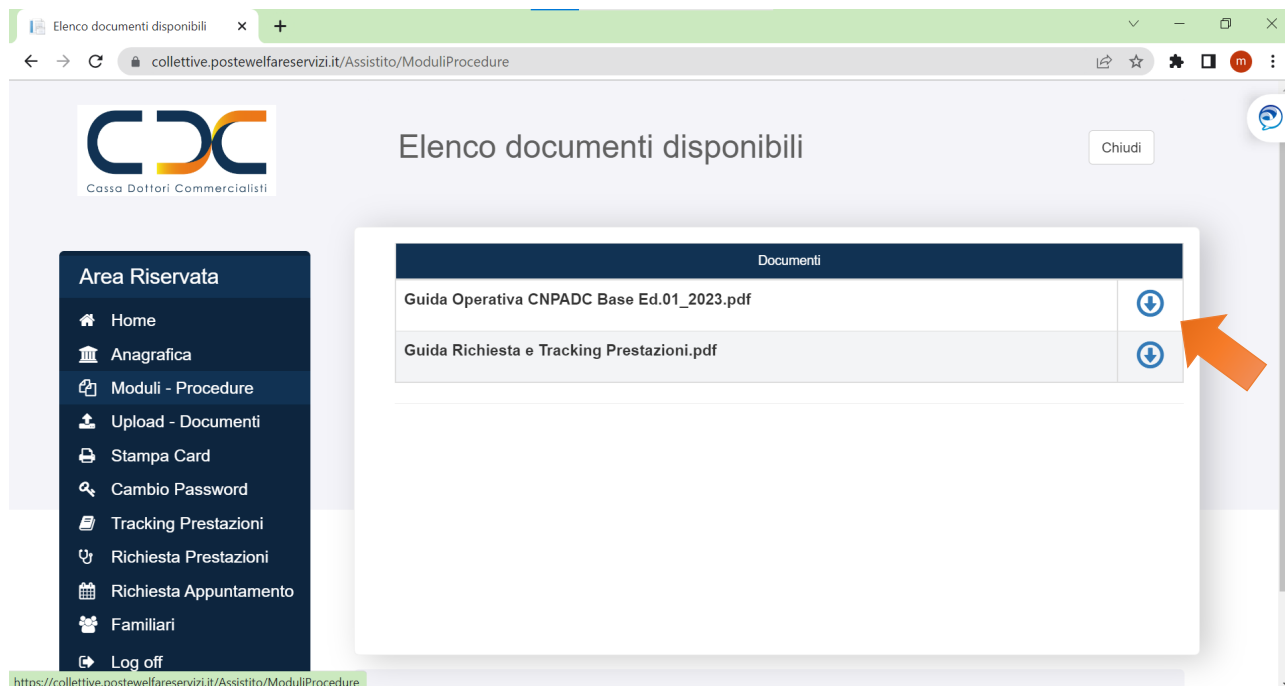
Elenco documenti disponibili

collettive.postewelfareservizi.it/Assistito/ModuliProcedure

Cassa Dottori Commercialisti

Elenco documenti disponibili

Chiudi

Area Riservata

Home

Anagrafica

Moduli - Procedure

Upload - Documenti

Stampa Card

Cambio Password

Tracking Prestazioni

Richiesta Prestazioni

Richiesta Appuntamento

Familiari

Log off

| Documenti | |
|---|---|
| Guida Operativa CNPADC Base Ed.01_2023.pdf | |
| Guida Richiesta e Tracking Prestazioni.pdf | |

https://collettive.postewelfareservizi.it/Assistito/ModuliProcedure